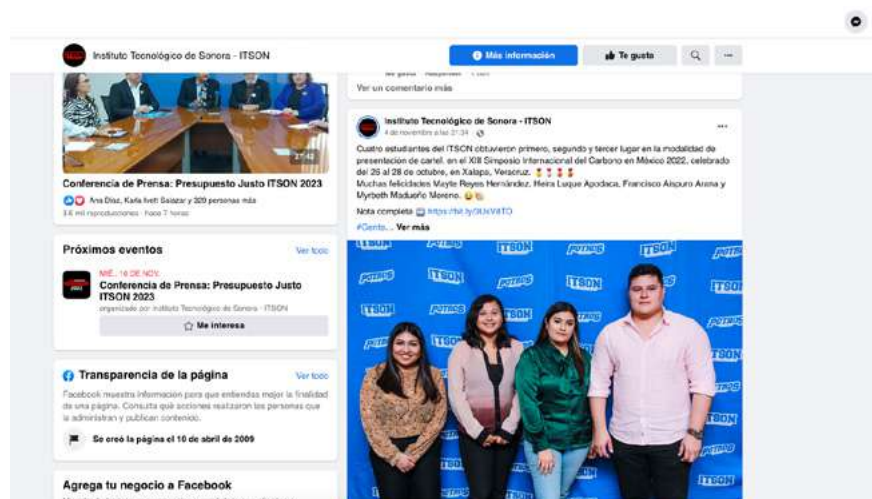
Instituto Tecnológico de Sonora - ITSON

Más información

Te gusta

Ver un comentario más

Instituto Tecnológico de Sonora - ITSON
4 de noviembre a las 21:34

Cuatro estudiantes del ITSON obtuvieron primero, segundo y tercer lugar en la modalidad de presentación de cartel, en el XII Simposio Internacional del Carbono en México 2022, celebrado del 26 al 28 de octubre, en Xalapa, Veracruz.
Muchas felicidades Mayte Reyes Hernández, Heira Luque Apodaca, Francisco Aispuro Arana y Myrbeth Madueño Moreno.

Nota completa https://bit.ly/3UsW8TO

#Gente... Ver más

Conferencia de Prensa: Presupuesto Justo ITSON 2023

Ana Díaz, Karla Ivett Salazar y 320 personas más

3.6 mil reproducciones · Hace 7 horas

Próximos eventos

Ver todo

MIÉ., 16 DE NOV.

Conferencia de Prensa: Presupuesto Justo ITSON 2023

organizado por Instituto Tecnológico de Sonora - ITSON

Me interesa

Transparencia de la página

Ver todo

Facebook muestra información para que entiendas mejor la finalidad de una página. Consulta qué acciones realizaron las personas que la administran y publican contenido.

Se creó la página el 10 de abril de 2009

Agrega tu negocio a Facebook

ITSON

POTROS